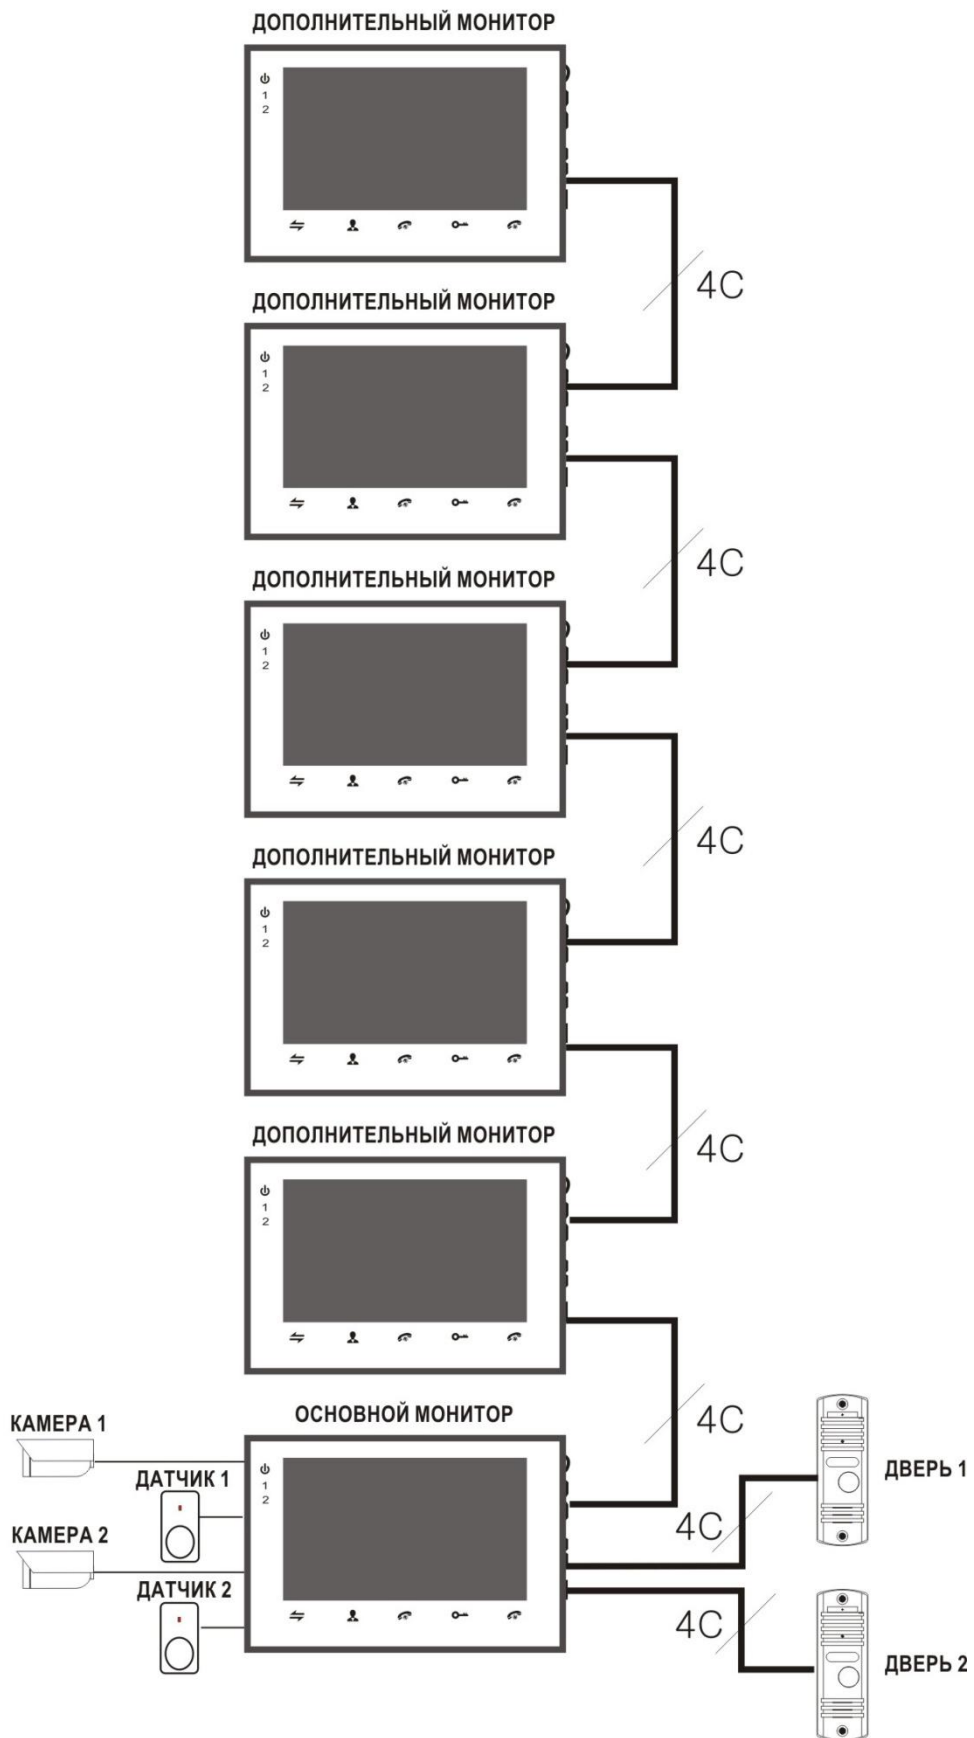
ДОПОЛНИТЕЛЬНЫЙ МОНИТОР

1
2

4C

ДОПОЛНИТЕЛЬНЫЙ МОНИТОР

1
2

4C

ДОПОЛНИТЕЛЬНЫЙ МОНИТОР

1
2

4C

ДОПОЛНИТЕЛЬНЫЙ МОНИТОР

1
2

4C

ДОПОЛНИТЕЛЬНЫЙ МОНИТОР

1
2

4C

КАМЕРА 1

ОСНОВНОЙ МОНИТОР

ДАТЧИК 1

1
2

КАМЕРА 2

ДАТЧИК 2

4C

ДВЕРЬ 1

4C

ДВЕРЬ 2